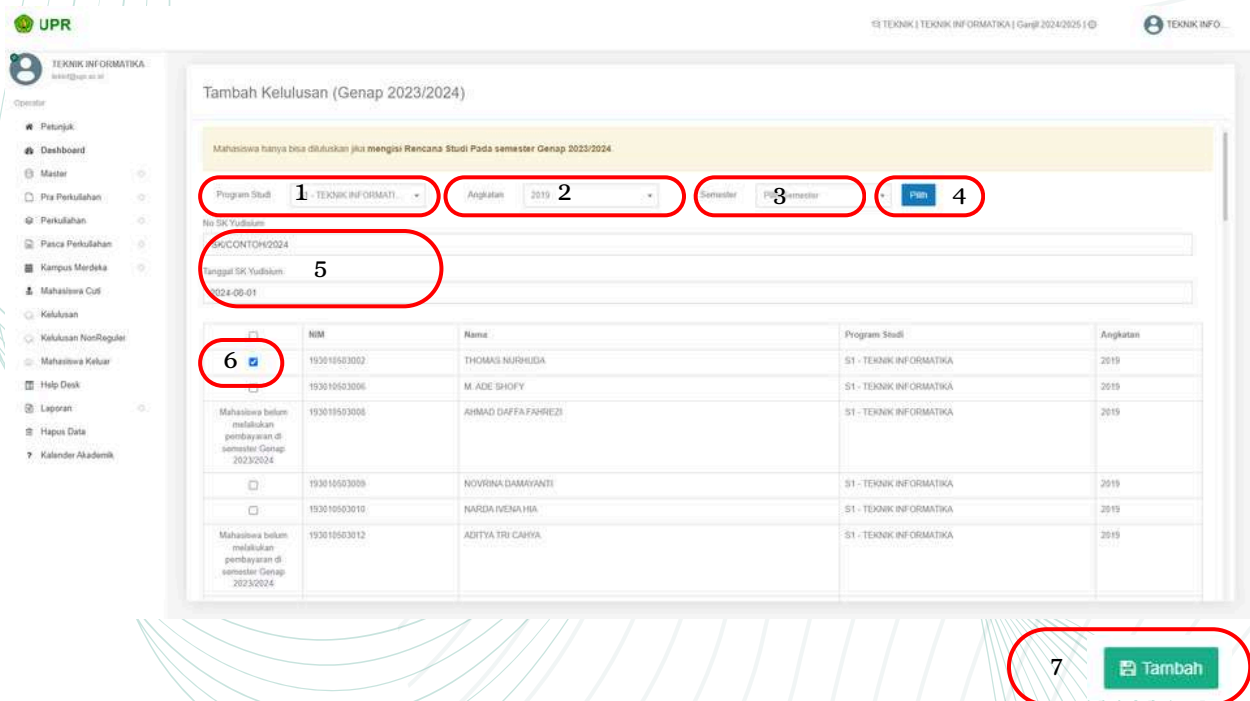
UPR

TEKNIK | TEKNIK INFORMATIKA | Ganjil 2024/2025 |

TEKNIK INFO...

TEKNIK INFORMATIKA
teknif@upr.ac.id

Operator

Petunjuk
Dashboard
Master
Pra Perkuliahan
Perkuliahan
Pasca Perkuliahan
Kampus Merdeka
Mahasiswa Cuti
Kelulusan
Kelulusan NonReguler
Mahasiswa Keluar
Help Desk
Laporan
Hapus Data
Kalender Akademik

Tambah Kelulusan (Genap 2023/2024)

Mahasiswa hanya bisa diluluskan jika **mengisi Rencana Studi Pada semester Genap 2023/2024**.

Program Studi 1 - TEKNIK INFORMATI...

Angkatan 2019 2

Semester 3 Pilih Semester

Pilih 4

No SK Yudisium
SK/CONTOH/2024

5

Tanggal SK Yudisium
2024-08-01

| | NIM | Nama | Program Studi | Angkatan |
|---|---|---|---|---|
| 6 | 193010503002 | THOMAS NURHUDA | S1 - TEKNIK INFORMATIKA | 2019 |
| | 193010503006 | M. ADE SHOFY | S1 - TEKNIK INFORMATIKA | 2019 |
| Mahasiswa belum melakukan pembayaran di semester Genap 2023/2024 | 193010503008 | AHMAD DAFFA FAHREZI | S1 - TEKNIK INFORMATIKA | 2019 |
| | 193010503009 | NOVRINA DAMAYANTI | S1 - TEKNIK INFORMATIKA | 2019 |
| | 193010503010 | NARDA IVENA HIA | S1 - TEKNIK INFORMATIKA | 2019 |
| Mahasiswa belum melakukan pembayaran di semester Genap 2023/2024 | 193010503012 | ADITYA TRI CAHYA | S1 - TEKNIK INFORMATIKA | 2019 |

7 Tambah